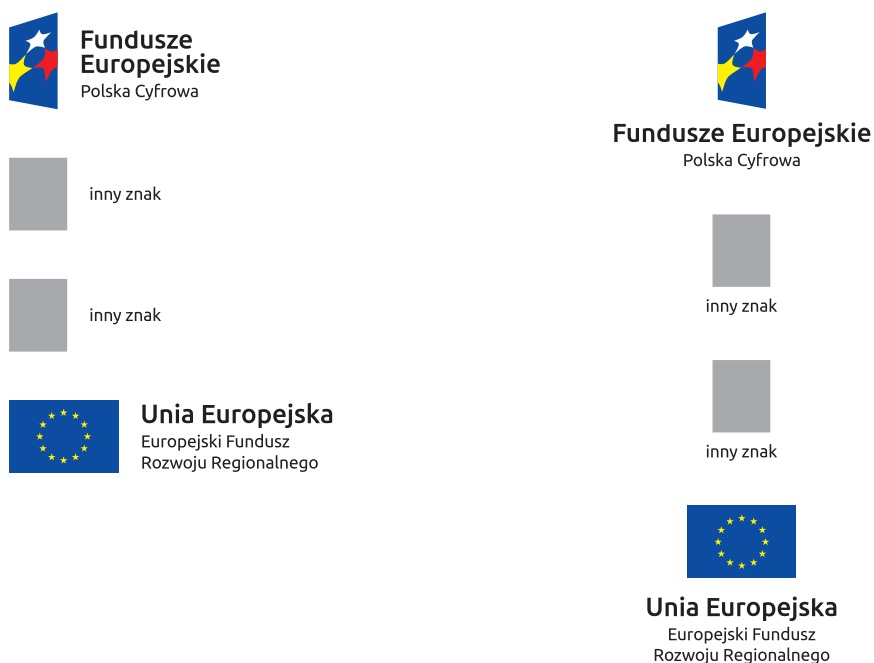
Fundusze Europejskie
Polska Cyfrowa

inny znak

inny znak

Unia Europejska
Europejski Fundusz Rozwoju Regionalnego

Fundusze Europejskie
Polska Cyfrowa

inny znak

inny znak

Unia Europejska
Europejski Fundusz Rozwoju Regionalnego